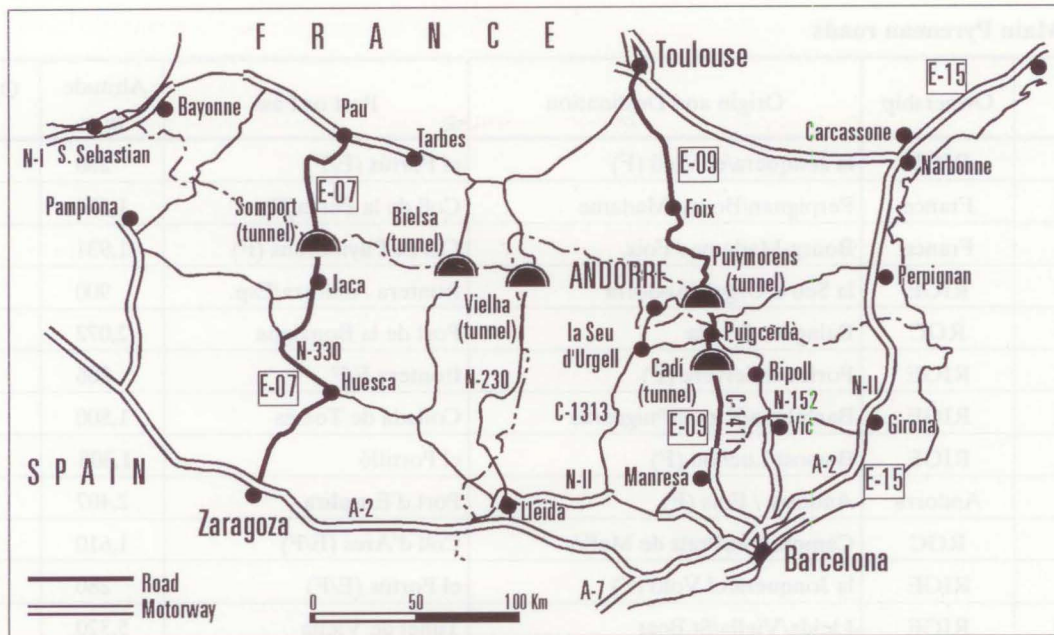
FRANCE

Toulouse
E-15
Bayonne
Pau
Tarbes
N-I
S. Sebastian
Carcassone
Narbonne
E-09
Pamplona
E-07
Somport (tunnel)
Bielsa (tunnel)
Foix
Puiymorens (tunnel)
ANDORRE
Jaca
Vielha (tunnel)
Perpignan
la Seu d'Urgell
Puigcerdà
N-330
Cadi (tunnel)
Ripoll
N-230
N-152
N-II
E-07
Huesca
C-1313
E-09
C1411
Vic
Girona
SPAIN
N-II
Manresa
A-2
E-15
Zaragoza
A-2
Lleida
Barcelona
A-7
Road
Motorway
0
50
100 Km